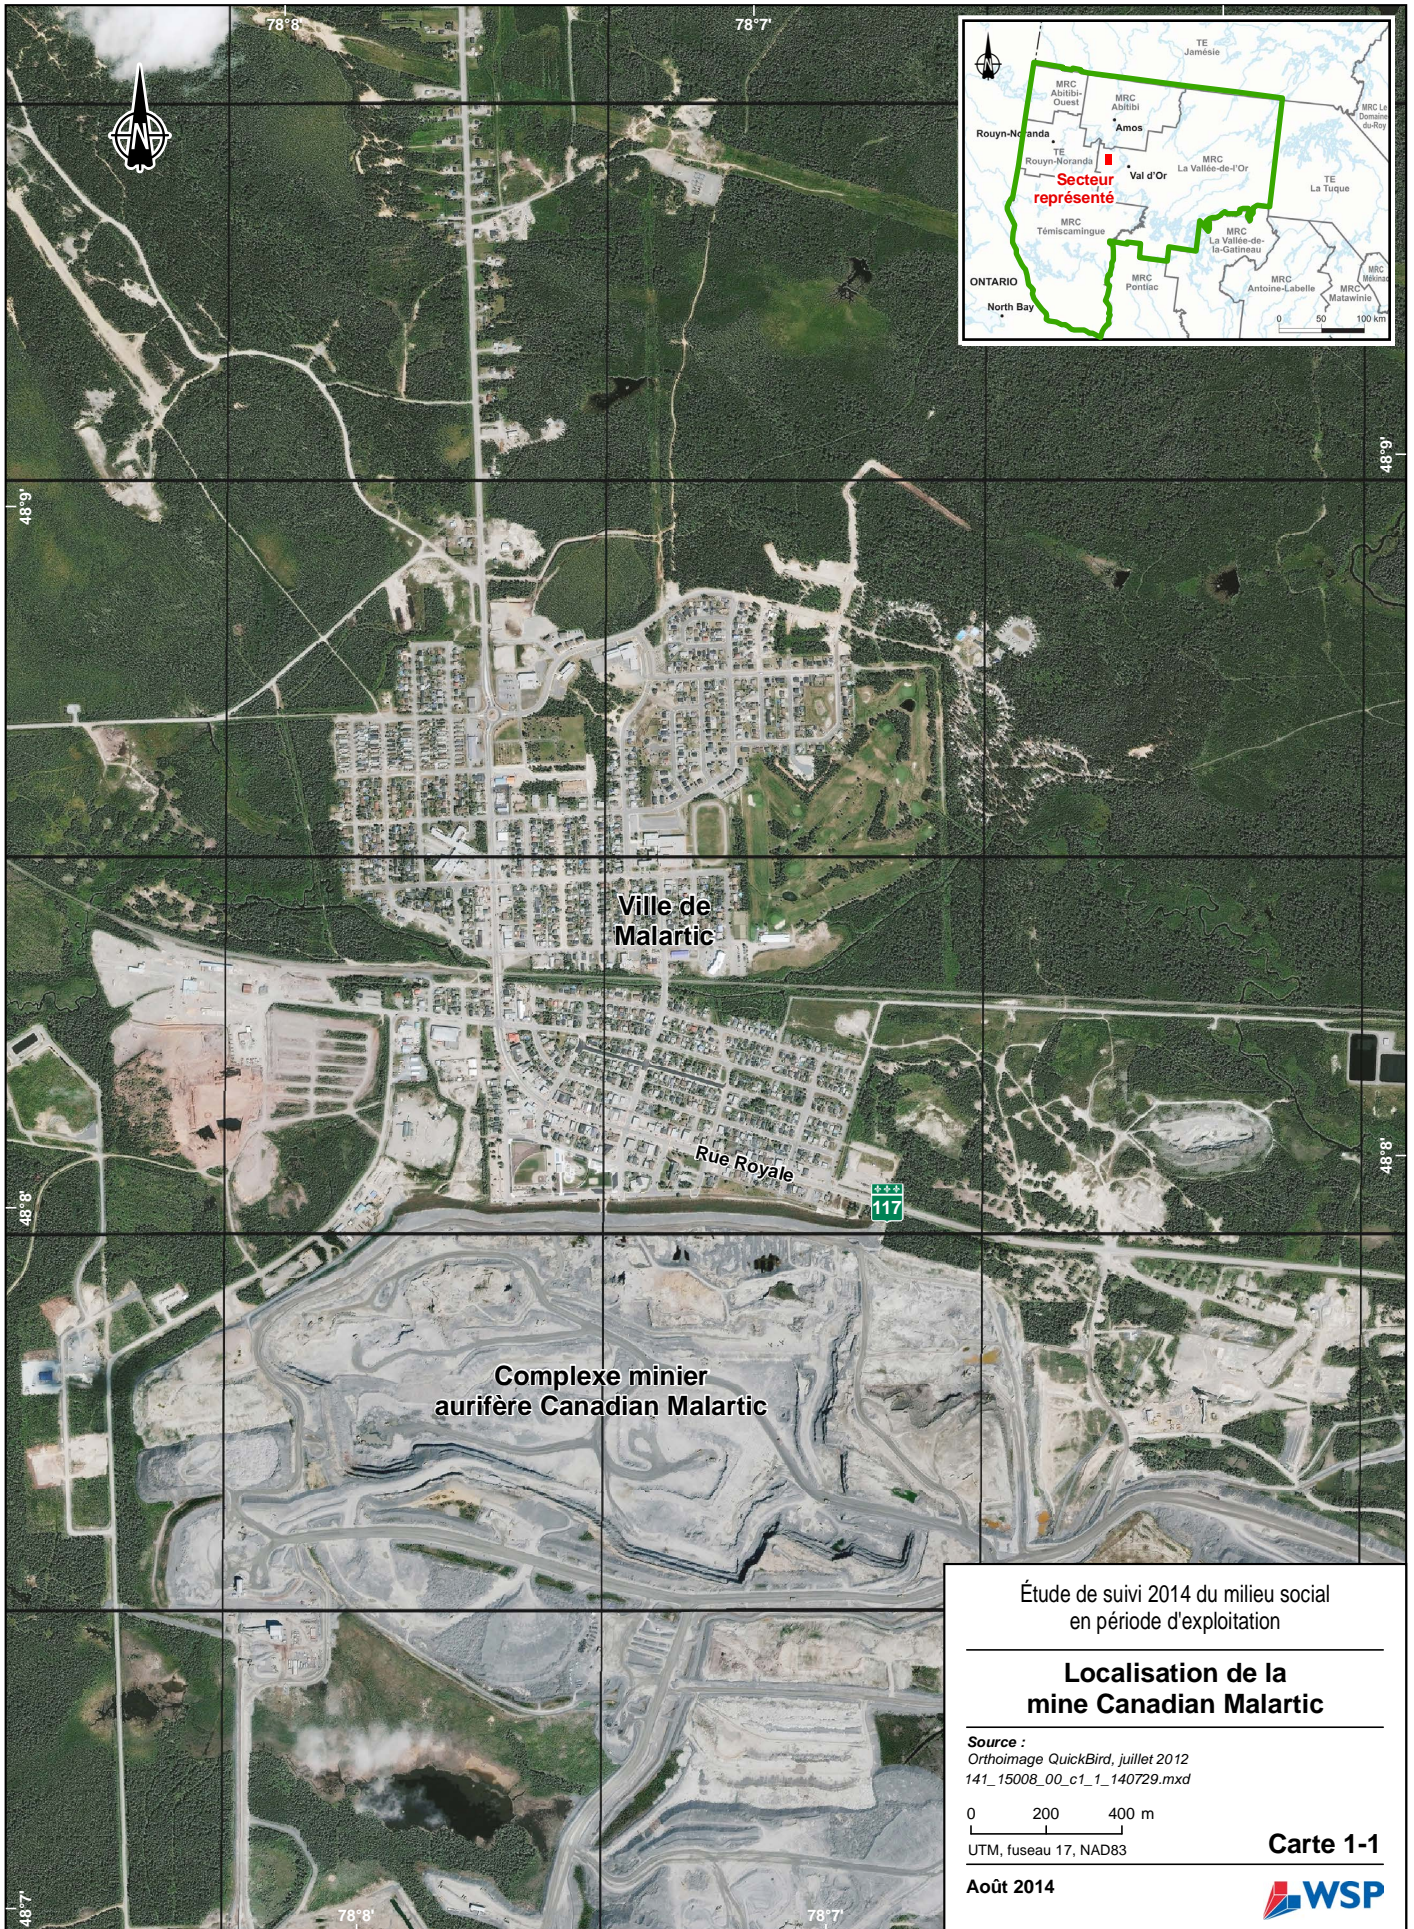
78°8'
78°7'

TE Jamésie
MRC Abitibi-Ouest
MRC Abitibi
Rouyn-Noranda
Amos
TE Rouyn-Noranda
Secteur représenté
Val d'Or
MRC La Vallée-de-l'Or
MRC La Domaine-du-Roy
TE La Tuque
MRC Témiscamingue
MRC La Vallée-de-la-Gatineau
ONTARIO
North Bay
MRC Pontiac
MRC Antoine-Labelle
MRC Matawinie
MRC Mékinac
0 50 100 km

48°9'
48°9'

Ville de Malartic

48°8'
48°8'

Rue Royale
117

Complexe minier aurifère Canadian Malartic

48°7'
78°8'
78°7'

Étude de suivi 2014 du milieu social en période d'exploitation

Localisation de la mine Canadian Malartic

Source :
Orthoimage QuickBird, juillet 2012
141_15008_00_c1_1_140729.mxd

0 200 400 m
UTM, fuseau 17, NAD83

Carte 1-1

Août 2014

WSP